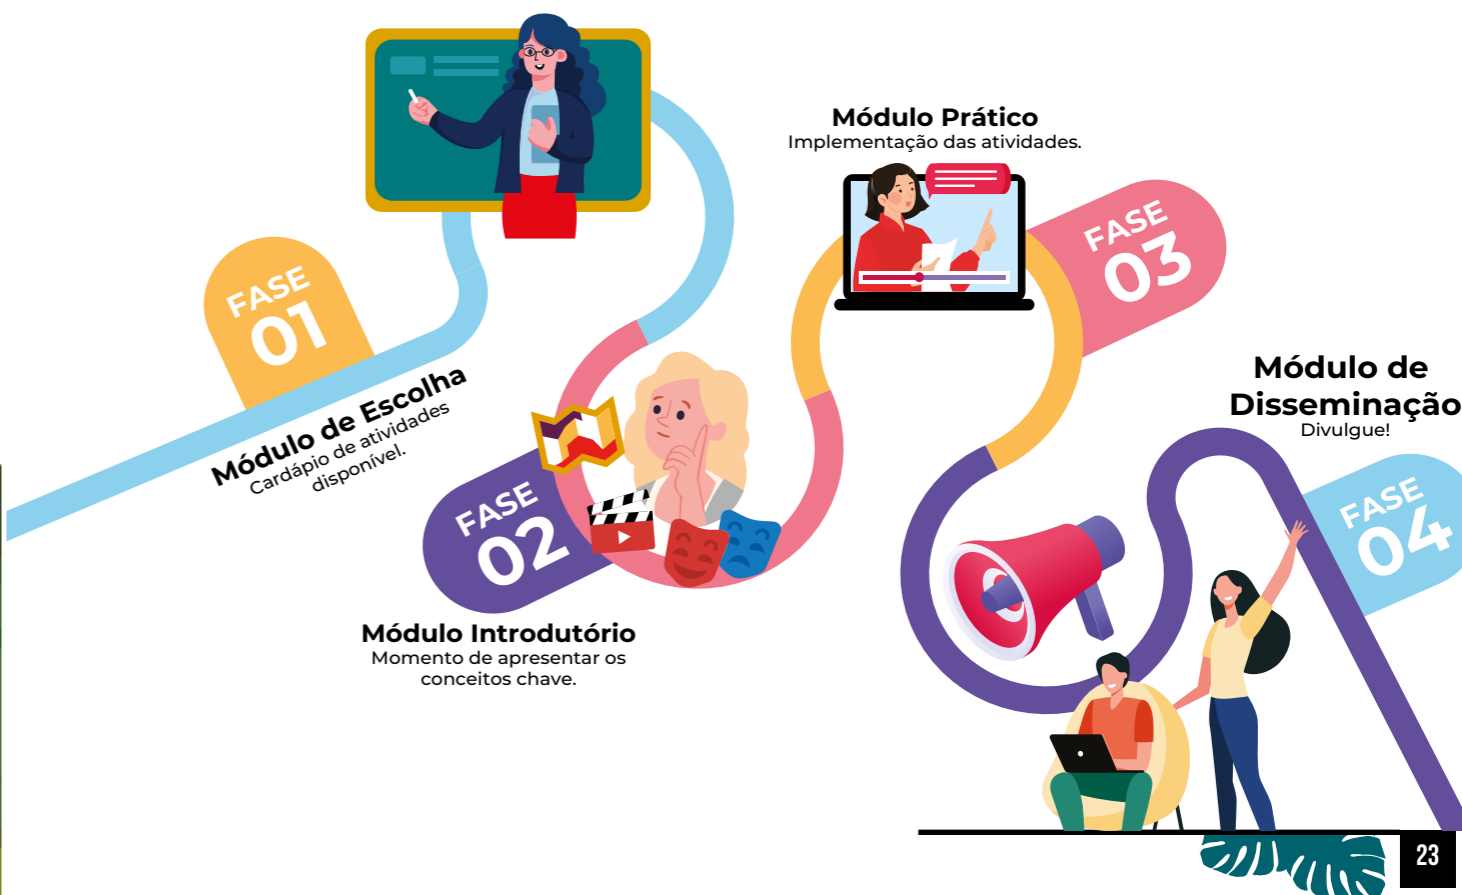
FASE 01

Módulo de Escolha
Cardápio de atividades disponível.

FASE 02

Módulo Introdutório
Momento de apresentar os conceitos chave.

Módulo Prático
Implementação das atividades.

FASE 03

Módulo de Disseminação
Divulgue!

FASE 04

23